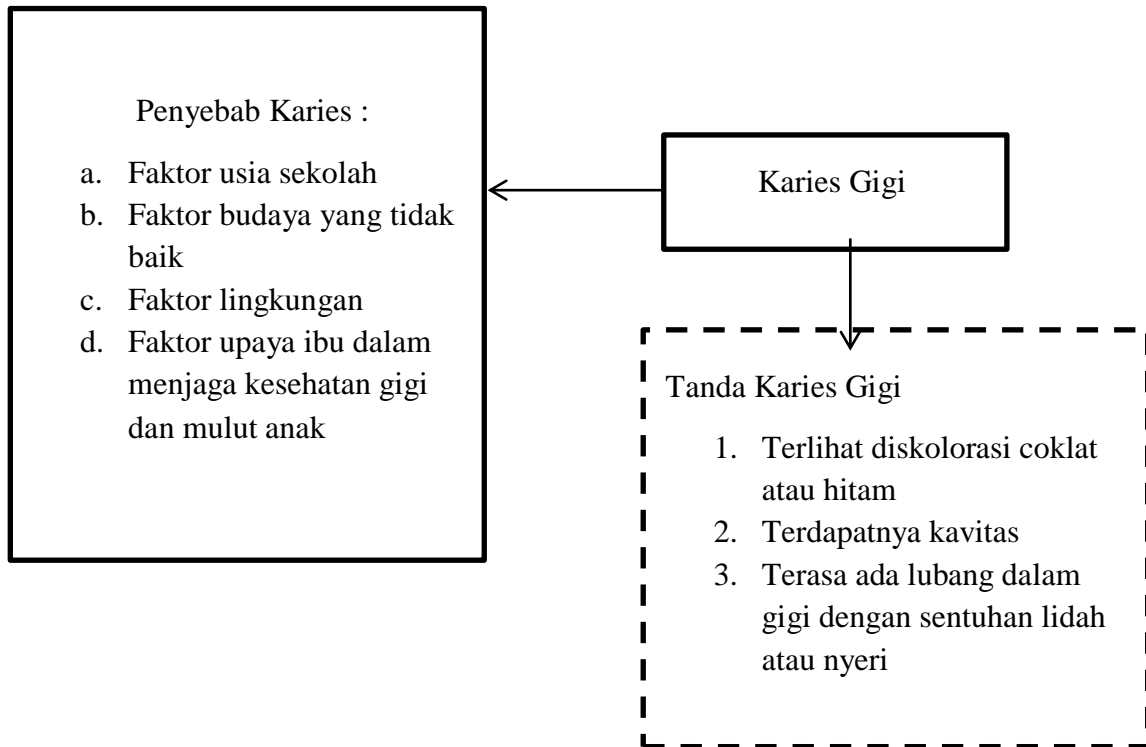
Penyebab Karies :

a. Faktor usia sekolah
b. Faktor budaya yang tidak baik
c. Faktor lingkungan
d. Faktor upaya ibu dalam menjaga kesehatan gigi dan mulut anak

Karies Gigi

Tanda Karies Gigi

1. Terlihat diskolorasi coklat atau hitam
2. Terdapatnya kavitas
3. Terasa ada lubang dalam gigi dengan sentuhan lidah atau nyeri